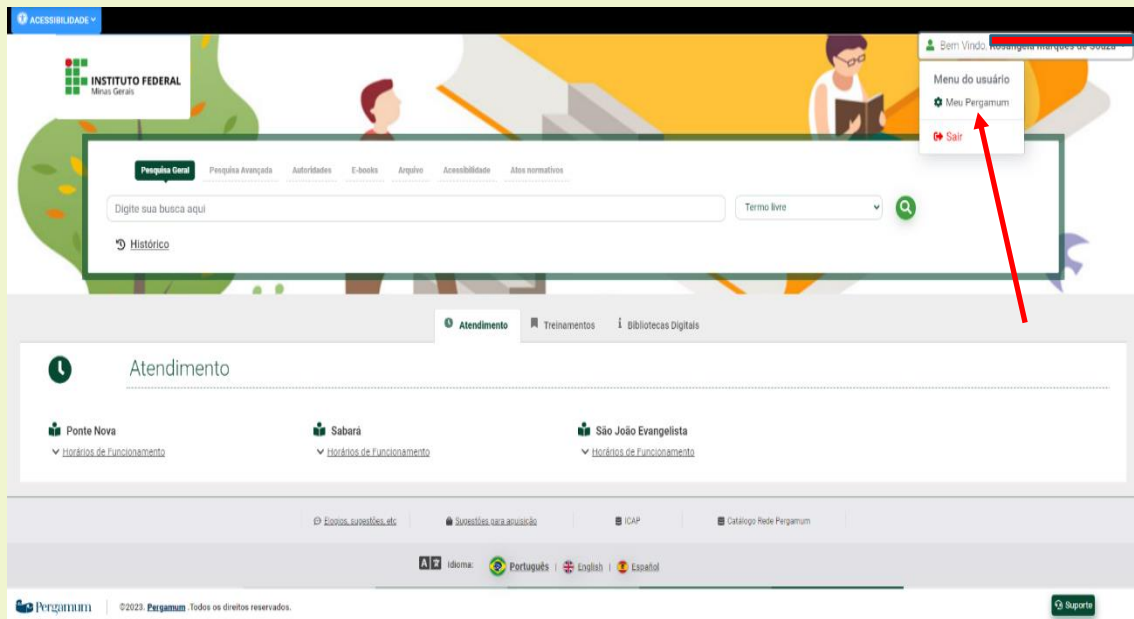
ACESSIBILIDADE

INSTITUTO FEDERAL
Minas Gerais

Bem Vindo, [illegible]

Menu do usuário
Meu Pergamum
Sair

Pesquisa Geral | Pesquisa Avançada | Autoridades | E-books | Arquivo | Acessibilidade | Atos normativos

Digite sua busca aqui
Termo livre

Histórico

Atendimento | Treinamentos | Bibliotecas Digitais

Atendimento

Ponte Nova
Horários de Funcionamento

Sabará
Horários de Funcionamento

São João Evangelista
Horários de Funcionamento

Elogios, sugestões, etc | Sugestões para aquisição | ICAP | Catálogo Rede Pergamum

Idioma: Português | English | Español

Pergamum | ©2023. Pergamum .Todos os direitos reservados.

Suporte